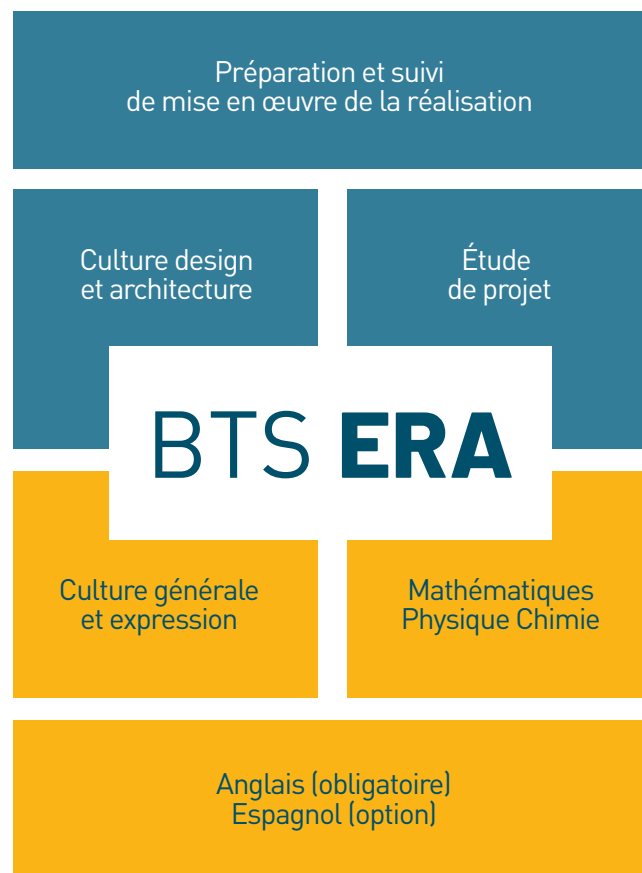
Préparation et suivi
de mise en œuvre de la réalisation

Culture design
et architecture

Étude
de projet

BTS ERA

Culture générale
et expression

Mathématiques
Physique Chimie

Anglais (obligatoire)
Espagnol (option)